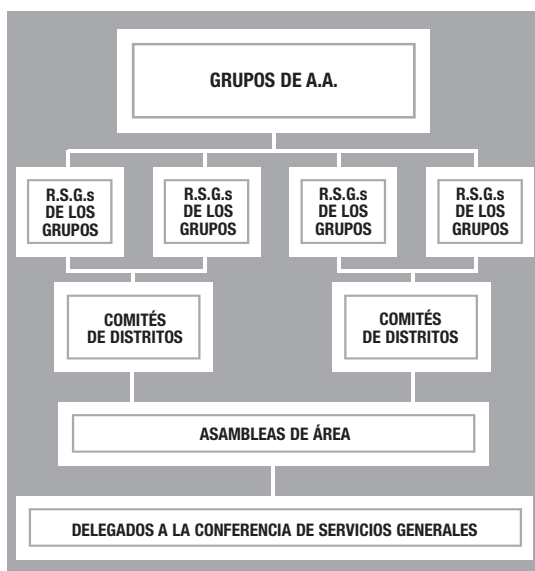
GRUPOS DE A.A.

R.S.G.s DE LOS GRUPOS

R.S.G.s DE LOS GRUPOS

R.S.G.s DE LOS GRUPOS

R.S.G.s DE LOS GRUPOS

COMITÉS DE DISTRITOS

COMITÉS DE DISTRITOS

ASAMBLEAS DE ÁREA

DELEGADOS A LA CONFERENCIA DE SERVICIOS GENERALES